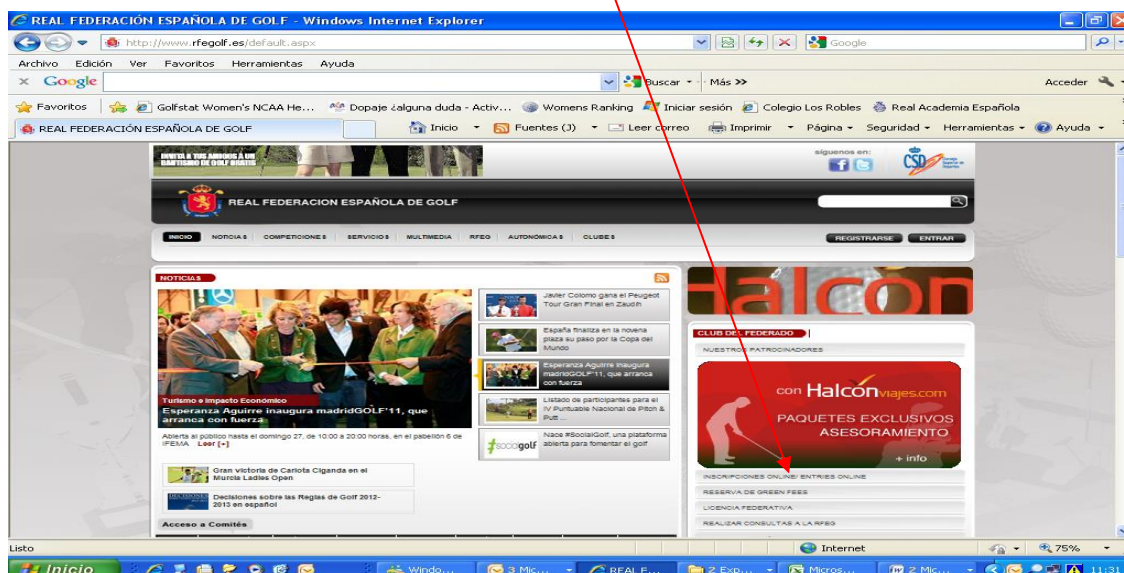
REAL FEDERACIÓN ESPAÑOLA DE GOLF - Windows Internet Explorer

http://www.rfegolf.es/default.aspx

Google

Archivo Edición Ver Favoritos Herramientas Ayuda

Google

Buscar · Más »

Acceder

Favoritos | Golfstat Women's NCAA He... Dopaje ¿alguna duda - Activ... Womens Ranking Iniciar sesión Colegio Los Robles Real Academia Española

REAL FEDERACIÓN ESPAÑOLA DE GOLF

Inicio · Fuentes (J) · Leer correo · Imprimir · Página · Seguridad · Herramientas · Ayuda

INVITA A TUS AMIGOS A UN BAUTISMO DE GOLF GRATIS

síguenos en:

CSD

REAL FEDERACION ESPAÑOLA DE GOLF

INICIO NOTICIAS COMPETICIONES SERVICIOS MULTIMEDIA RFEG AUTONÓMICAS CLUBES

REGISTRARSE ENTRAR

NOTICIAS

Turismo e Impacto Económico

Esperanza Aguirre inaugura madridGOLF'11, que arranca con fuerza

Abierta al público hasta el domingo 27, de 10:00 a 20:00 horas, en el pabellón 6 de IFEMA Leer [+]

Javier Colomo gana el Peugeot Tour Gran Final en Zaudín

España finaliza en la novena plaza su paso por la Copa del Mundo

Esperanza Aguirre inaugura madridGOLF'11, que arranca con fuerza

Listado de participantes para el IV Puntuable Nacional de Pitch & Putt

Nace #SocialGolf, una plataforma abierta para fomentar el golf

Gran victoria de Carlota Ciganda en el Murcia Ladies Open

Decisiones sobre las Reglas de Golf 2012-2013 en español

Acceso a Comités

Halcón

CLUB DEL FEDERADO

NUESTROS PATROCINADORES

con Halcón viajes.com

PAQUETES EXCLUSIVOS

ASESORAMIENTO

+ info

INSCRIPCIONES ONLINE/ ENTRIES ONLINE

RESERVA DE GREEN FEES

LICENCIA FEDERATIVA

REALIZAR CONSULTAS A LA RFEG

Listo

Internet

75%

Inicio

Windo...

3 Mic...

REAL F...

2 Exp...

Micros...

2 Mic...

11:31